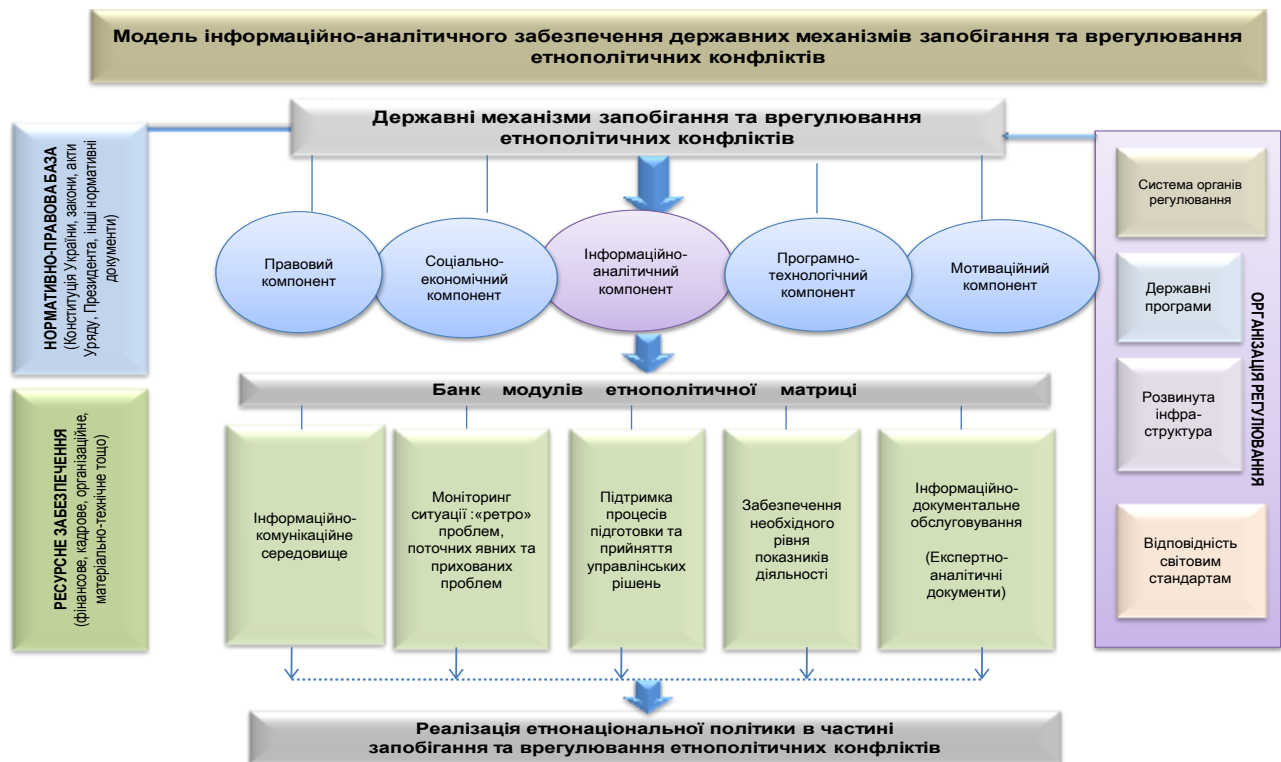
Модель інформаційно-аналітичного забезпечення державних механізмів запобігання та врегулювання етнополітичних конфліктів

Державні механізми запобігання та врегулювання етнополітичних конфліктів

НОРМАТИВНО-ПРАВОВАБАЗА (Конституція України, закони, акти Уряду, Президента, інші нормативні документи)

РЕСУРСНЕ ЗАБЕЗПЕЧЕННЯ (фінансове, кадрове, організаційне, матеріально-технічне тощо)

Правовий компонент

Соціально-економічний компонент

Інформаційно-аналітичний компонент

Програмно-технологічний компонент

Мотиваційний компонент

ОРГАНІЗАЦІЯ РЕГУЛЮВАННЯ

Система органів регулювання

Державні програми

Розвинута інфра-структура

Відповідність світовим стандартам

Банк модулів етнополітичної матриці

Інформаційно-комунікаційне середовище

Моніторинг ситуації :«ретро» проблем, поточних явних та прихованих проблем

Підтримка процесів підготовки та прийняття управлінських рішень

Забезпечення необхідного рівня показників діяльності

Інформаційно-документальне обслуговування

(Експертно-аналітичні документи)

Реалізація етнонаціональної політики в частині запобігання та врегулювання етнополітичних конфліктів